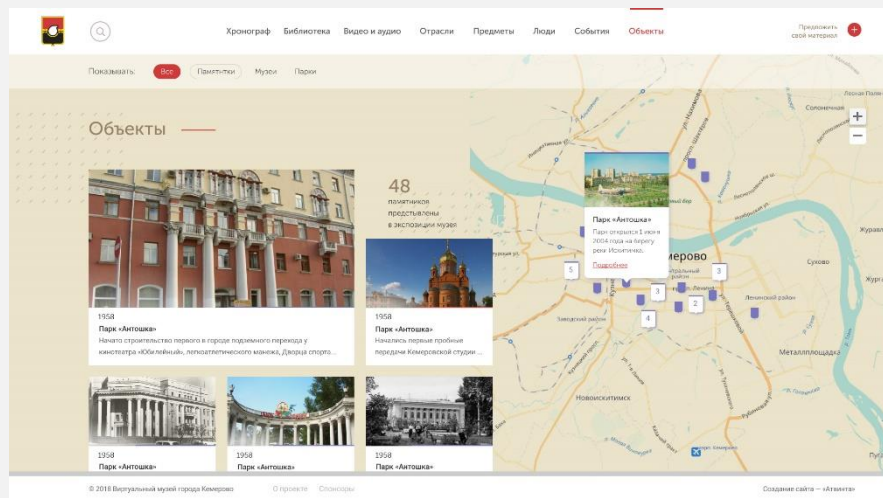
Хронограф Библиотека Видео и аудио Отрасли Предметы Люди События Объекты

Предложить свой материал

Показывать: Все Памятники Музеи Парки

Объекты

48 памятников представлены в экспозиции музея

1958
Парк «Антошка»
Начато строительство первого в городе подземного перехода у кинотеатра «Юбилейный», легкоатлетического манежа, Дворца спорта...

1958
Парк «Антошка»
Начались первые пробные передачи Кемеровской студии ...

1958
Парк «Антошка»

1958
Парк «Антошка»

1958
Парк «Антошка»

Парк «Антошка»
Парк открылся 1 июня 2004 года на берегу реки Искитимки...
Подробнее

Кемерово
Соломенные
Журавлёво
Суховo
Ленинский район
Металлплощадка
Новоискитимск
Заводский район
Центральный район
5
3
3
2
4

© 2018 Виртуальный музей города Кемерово О проекте Спонсоры Создание сайта — «Атланта»